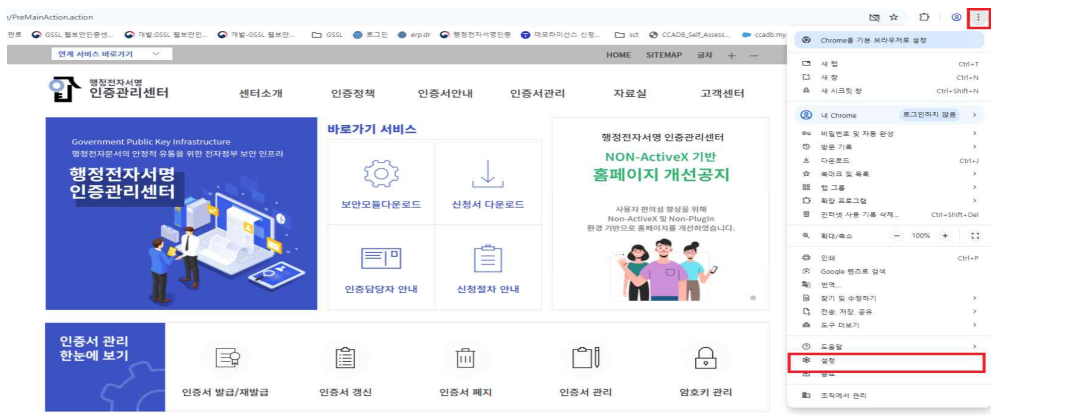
n/PreMainAction.action

만트 GSSL 웹보안인증센... 개발_GSSL 웹보안인... 개발-GSSL 웹보안... GSSL 로그인 erp.dr 행정전자서명인증 데모라이선스 신청... sct CCADB_Self_Assess... ccadb.my

연계 서비스 바로가기

HOME SITEMAP 글자 +

행정전자서명 인증관리센터

센터소개 인증정책 인증서안내 인증서관리 자료실 고객센터

Government Public Key Infrastructure
행정전자문서의 안정적 유통을 위한 전자정부 보안 인프라

행정전자서명 인증관리센터

바로가기 서비스

보안모듈다운로드

신청서 다운로드

인증담당자 안내

신청절차 안내

행정전자서명 인증관리센터

NON-ActiveX 기반 홈페이지 개선공지

사용자 편의성 향상을 위해 Non-ActiveX 및 Non-Plugin 환경 기반으로 홈페이지를 개선하였습니다.

인증서 관리 한눈에 보기

인증서 발급/재발급

인증서 갱신

인증서 폐지

인증서 관리

암호키 관리

Chrome을 기본 브라우저로 설정

새 탭 Ctrl+T
새 창 Ctrl+N
새 시크릿 창 Ctrl+Shift+N

내 Chrome 로그인하지 않음

비밀번호 및 자동 완성
방문 기록
다운로드 Ctrl+J
북마크 및 목록
탭 그룹
확장 프로그램
인터넷 사용 기록 삭제... Ctrl+Shift+Del

확대/축소 − 100% +

인쇄 Ctrl+P
Google 렌즈로 검색
번역...
찾기 및 수정하기
전송, 저장, 공유
도구 더보기

도움말
설정
종료

조직에서 관리